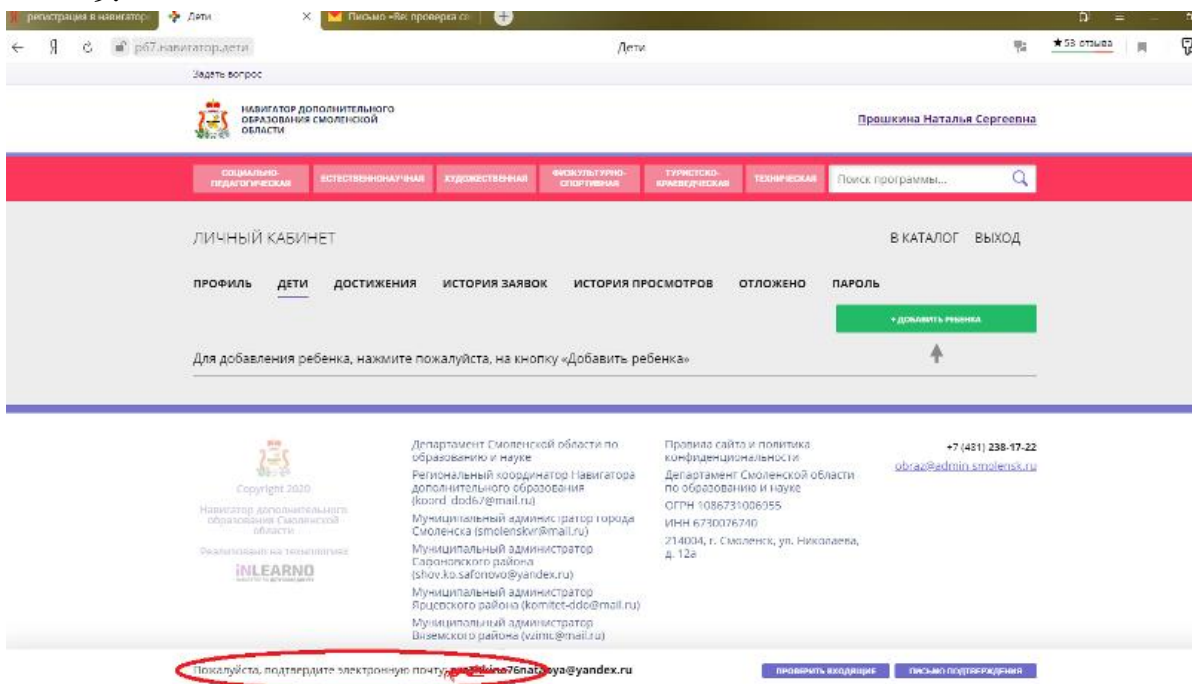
регистрация в навигаторе | Дети | Письмо «Вас проверка со...

р67.навигатор.дети | Дети | ★53 отзыва

Задать вопрос

НАВИГАТОР ДОПОЛНИТЕЛЬНОГО ОБРАЗОВАНИЯ СМОЛЕНСКОЙ ОБЛАСТИ

Прошкина Наталья Сергеевна

СОЦИАЛЬНО-ПЕДАГОГИЧЕСКАЯ | ЕСТЕСТВЕННОНАУЧНАЯ | ХУДОЖЕСТВЕННАЯ | ФИЗКУЛЬТУРНО-СПОРТИВНАЯ | ТУРИСТСКО-КРАЕВЕДЧЕСКАЯ | ТЕХНИЧЕСКАЯ | Поиск программы...

ЛИЧНЫЙ КАБИНЕТ

В КАТАЛОГ ВЫХОД

ПРОФИЛЬ ДЕТИ ДОСТИЖЕНИЯ ИСТОРИЯ ЗАЯВОК ИСТОРИЯ ПРОСМОТРОВ ОТЛОЖЕНО ПАРОЛЬ

+ ДОБАВИТЬ РЕБЕНКА

Для добавления ребенка, нажмите пожалуйста, на кнопку «Добавить ребенка»

Copyright 2020

Навигатор дополнительного образования Смоленской области

Реализовано на технологии

iNLEARNO

Департамент Смоленской области по образованию и науке

Региональный координатор Навигатора дополнительного образования (koord_dod67@mail.ru)

Муниципальный администратор города Смоленска (smolenskvr@mail.ru)

Муниципальный администратор Сафоновского района (shov.ko.safonovo@yandex.ru)

Муниципальный администратор Ярцевского района (komitet-ddo@mail.ru)

Муниципальный администратор Вяземского района (vzimc@mail.ru)

Правила сайта и политика конфиденциальности

Департамент Смоленской области по образованию и науке

ОГРН 1086731006055

ИНН 6730076740

214004, г. Смоленск, ул. Николаева, д. 12а

+7 (481) 238-17-22

obraz@admin-smolensk.ru

Пожалуйста, подтвердите электронную почту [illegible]kina76nat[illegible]ya@yandex.ru

ПРОВЕРИТЬ ВХОДЯЩИЕ | ПИСЬМО ПОДТВЕРЖДЕНИЯ